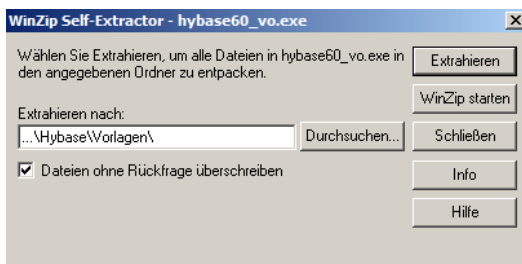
WinZip Self-Extractor - hybase60_vo.exe

×

Wählen Sie Extrahieren, um alle Dateien in hybase60_vo.exe in den angegebenen Ordner zu entpacken.

Extrahieren

WinZip starten

Extrahieren nach:

...\Hybase\Vorlagen\

Durchsuchen...

Schließen

☑ Dateien ohne Rückfrage überschreiben

Info

Hilfe